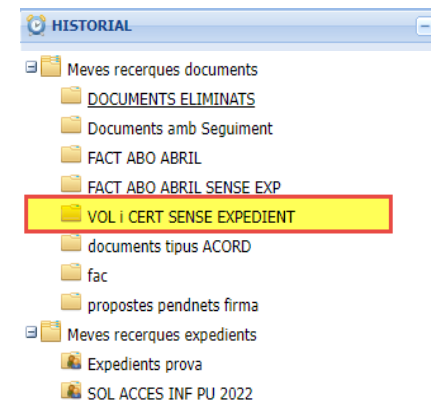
HISTORIAL

Meves recerques documents
DOCUMENTS ELIMINATS
Documents amb Seguiment
FACT ABO ABRIL
FACT ABO ABRIL SENSE EXP
VOL i CERT SENSE EXPEDIENT
documents tipus ACORD
fac
propostes pendnets firma
Meves recerques expedients
Expedients prova
SOL ACCES INF PU 2022